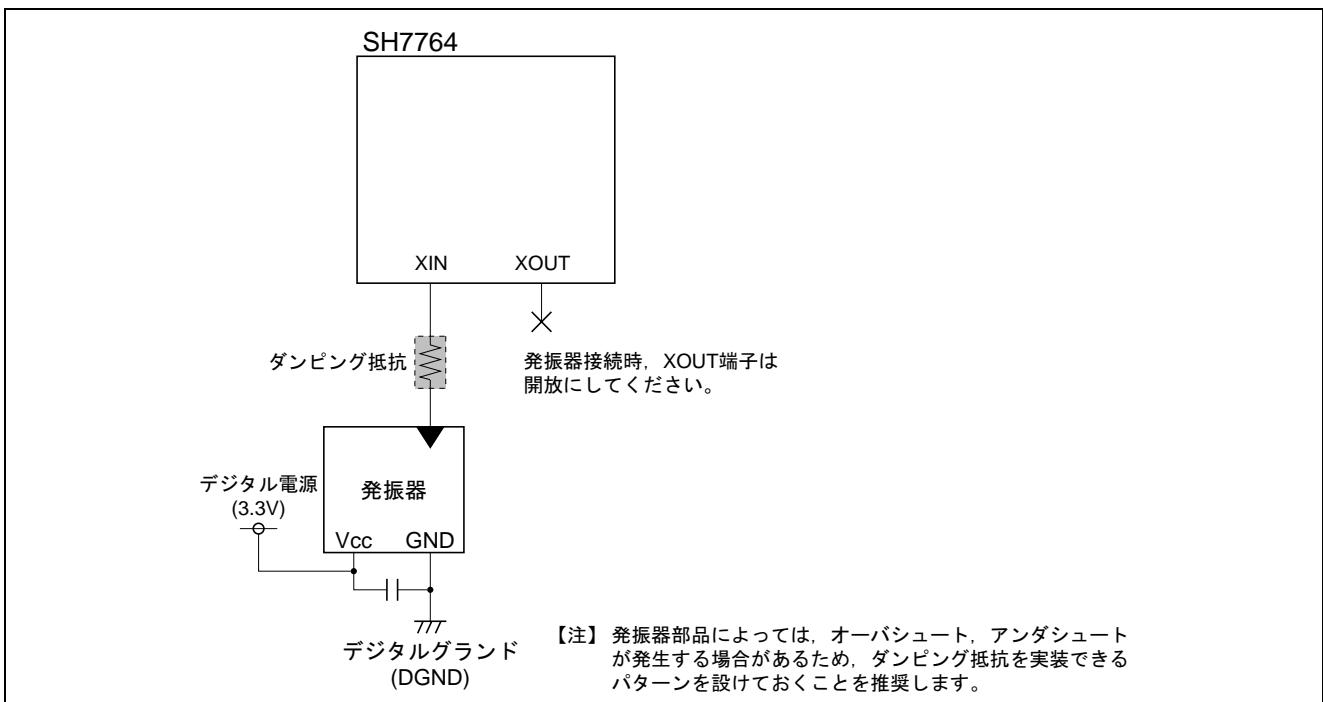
SH7764

XIN

XOUT

ダンピング抵抗

発振器接続時，XOUT端子は開放にしてください。

発振器

デジタル電源 (3.3V)

Vcc

GND

デジタルグランド (DGND)

【注】 発振器部品によっては，オーバシュート，アンダシュートが発生する場合があるため，ダンピング抵抗を実装できるパターンを設けておくことを推奨します。